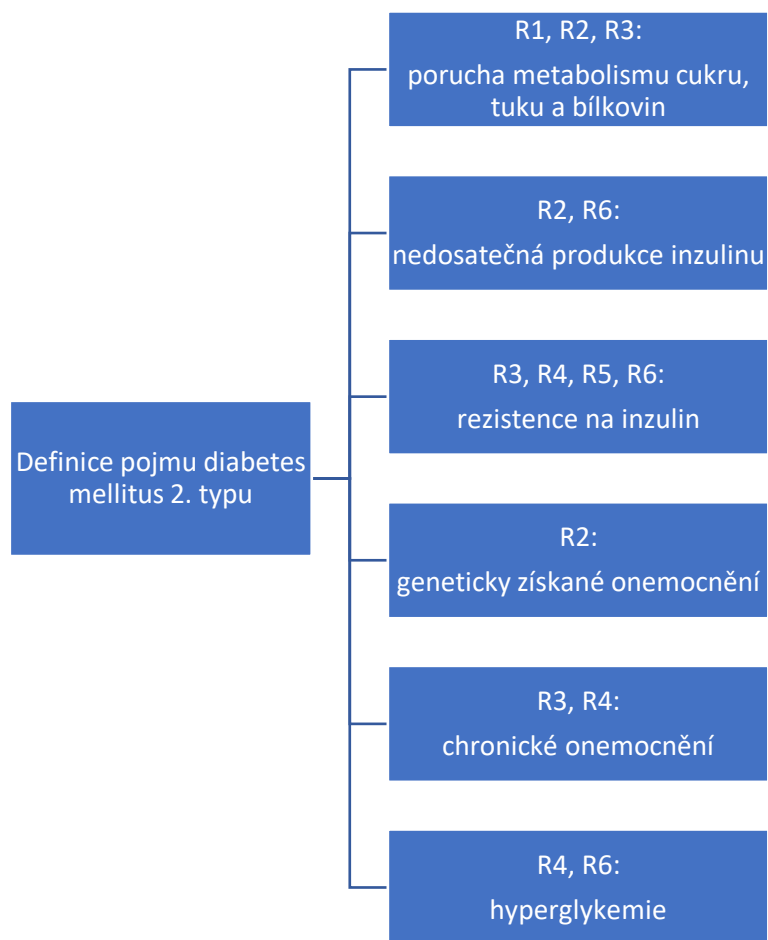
Definice pojmu diabetes mellitus 2. typu

R1, R2, R3:
porucha metabolismu cukru, tuku a bílkovin

R2, R6:
nedosatečná produkce inzulinu

R3, R4, R5, R6:
rezistence na inzulin

R2:
geneticky získané onemocnění

R3, R4:
chronické onemocnění

R4, R6:
hyperglykemie